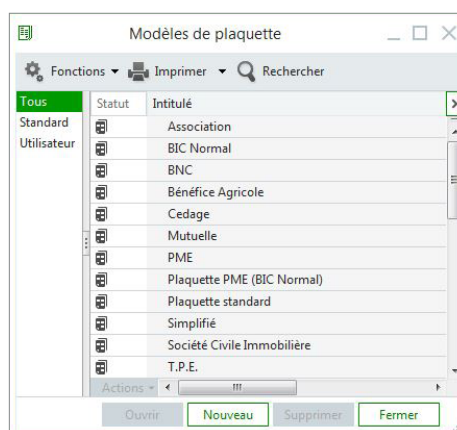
Modèles de plaquette

Fonctions ▾ Imprimer ▾ Rechercher

Tous
Standard
Utilisateur

| Statut | Intitulé |
|---|---|
| | Association |
| | BIC Normal |
| | BNC |
| | Bénéfice Agricole |
| | Cedage |
| | Mutuelle |
| | PME |
| | Plaquette PME (BIC Normal) |
| | Plaquette standard |
| | Simplifié |
| | Société Civile Immobilière |
| | T.P.E. |

Actions ▾

Ouvrir Nouveau Supprimer Fermer